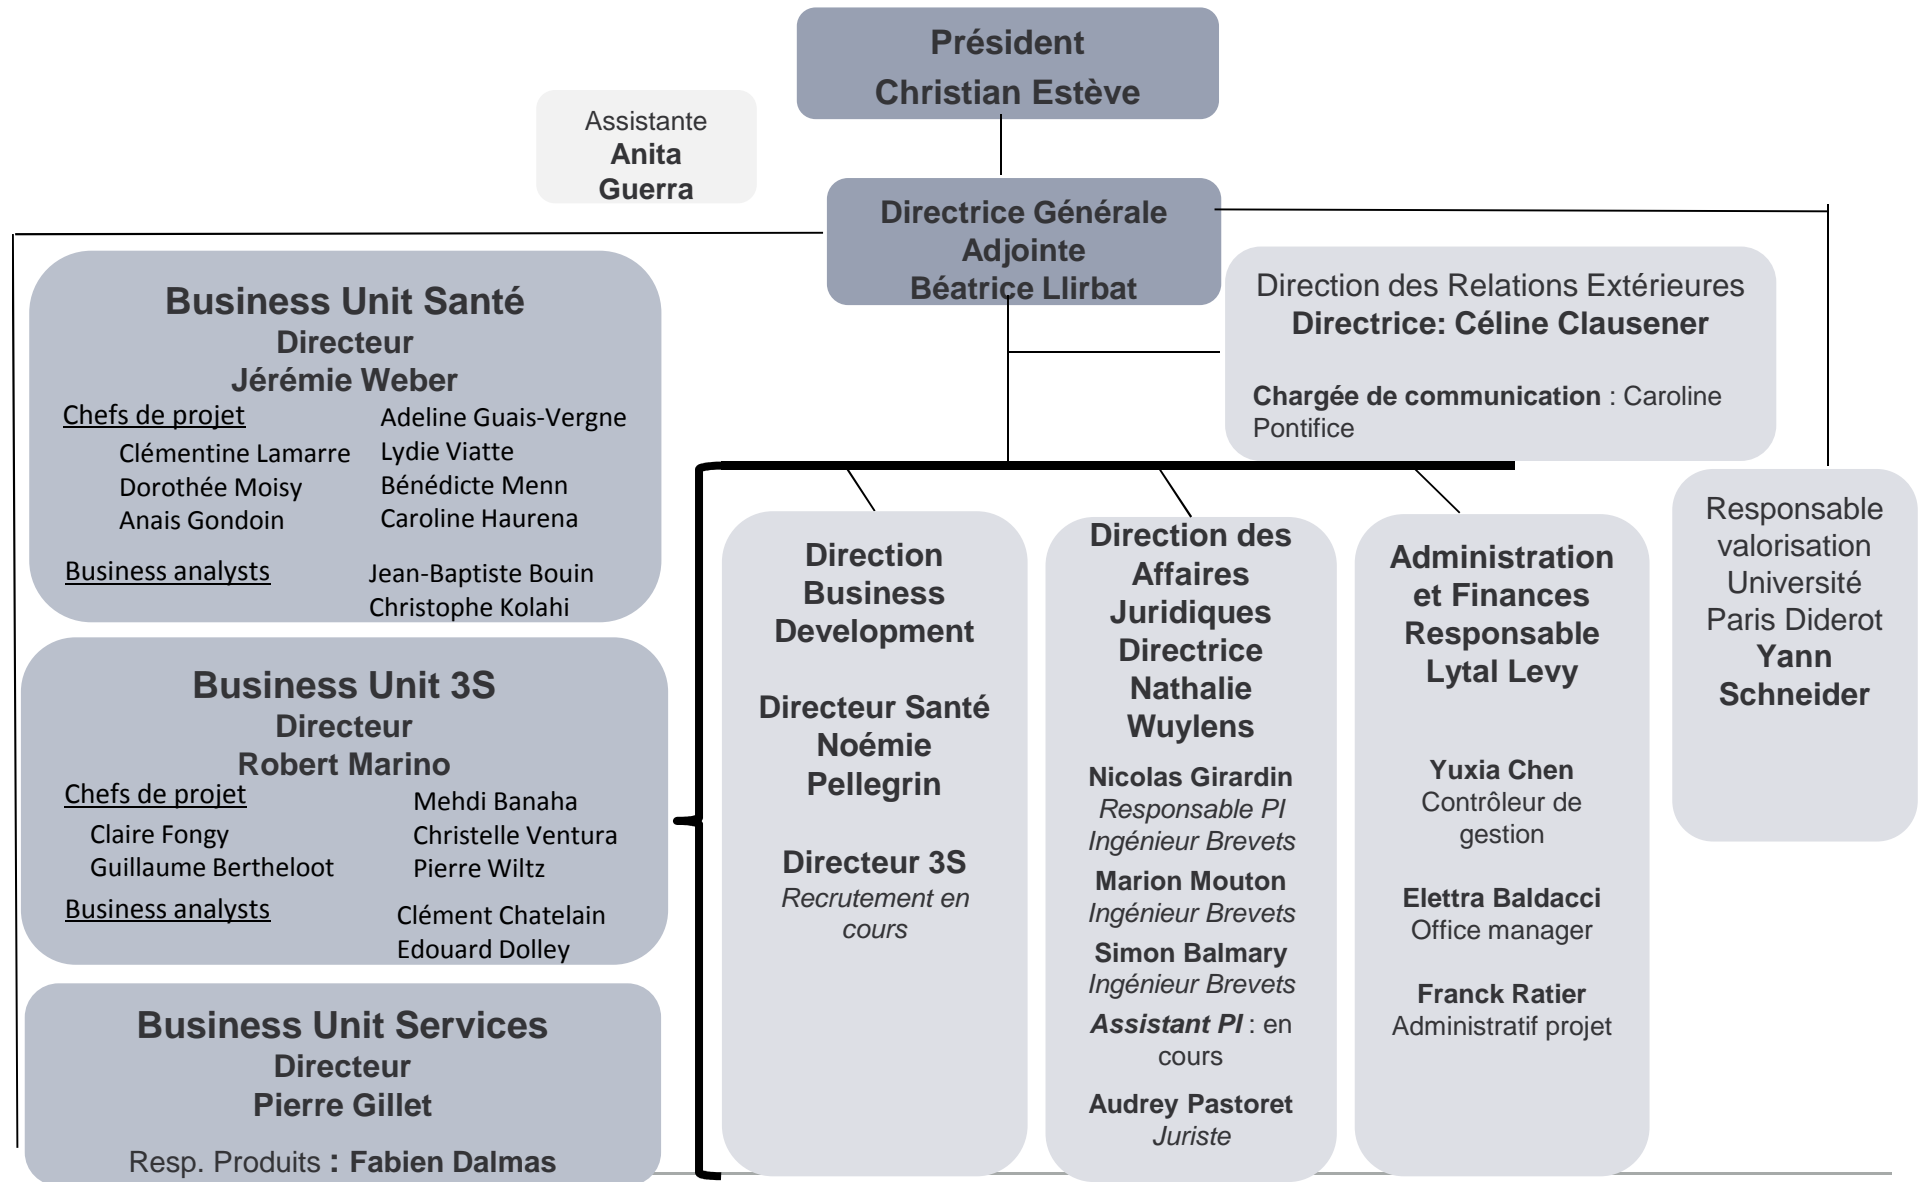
Président
Christian Estève

Assistante
Anita
Guerra

Directrice Générale
Adjointe
Béatrice Llirbat

Direction des Relations Extérieures
Directrice: Céline Clausener

Chargée de communication : Caroline Pontifice

Business Unit Santé
Directeur
Jérémie Weber
Chefs de projet
Clémentine Lamarre
Dorothée Moisy
Anais Gondoin
Adeline Guais-Vergne
Lydie Viatte
Bénédicte Menn
Caroline Haurena
Business analysts
Jean-Baptiste Bouin
Christophe Kolahi

Business Unit 3S
Directeur
Robert Marino
Chefs de projet
Claire Fongy
Guillaume Bertheloot
Mehdi Banaha
Christelle Ventura
Pierre Wiltz
Business analysts
Clément Chatelain
Edouard Dolley

Business Unit Services
Directeur
Pierre Gillet
Resp. Produits : Fabien Dalmas

Direction Business Development

Directeur Santé
Noémie Pellegrin

Directeur 3S
Recrutement en cours

Direction des Affaires Juridiques
Directrice
Nathalie Wuylens
Nicolas Girardin
Responsable PI
Ingénieur Brevets
Marion Mouton
Ingénieur Brevets
Simon Balmary
Ingénieur Brevets
Assistant PI : en cours
Audrey Pastoret
Juriste

Administration et Finances
Responsable
Lytal Levy
Yuxia Chen
Contrôleur de gestion
Elettra Baldacci
Office manager
Franck Ratier
Administratif projet

Responsable valorisation Université Paris Diderot
Yann Schneider